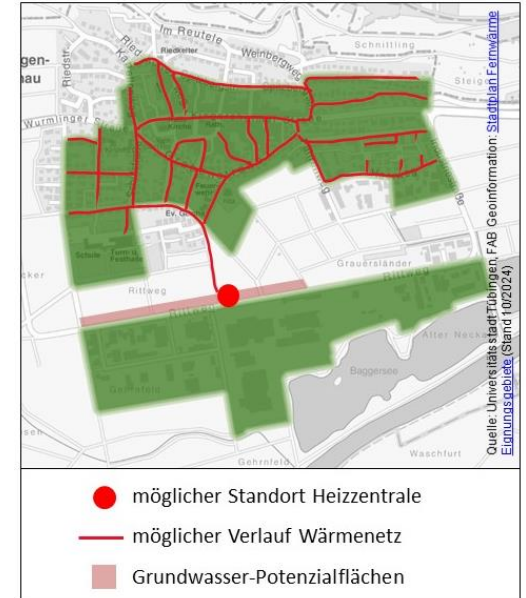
gen-
hau
Riedstr.
Ried
Im Reutele
Riedkeller
Weinbergweg
Schnitling
Steig
Wurmlinger
Kirche
Rath.
Feuerwehr
Ev. Gl.
Schule
Turn-u. Festhalle
Grauersländer
Rittweg
Rittweg
ker
Rittweg
Alter Neckar
Baggersee
Gehrnfeld
Waschfurt
Gehrnfeld
Quelle: Universitätsstadt Tübingen, FAB Geoinformation; Stadtplan Fernwärme Eignungsgebiete (Stand 10/2024)

möglicher Standort Heizzentrale
möglicher Verlauf Wärmenetz
Grundwasser-Potenzialflächen